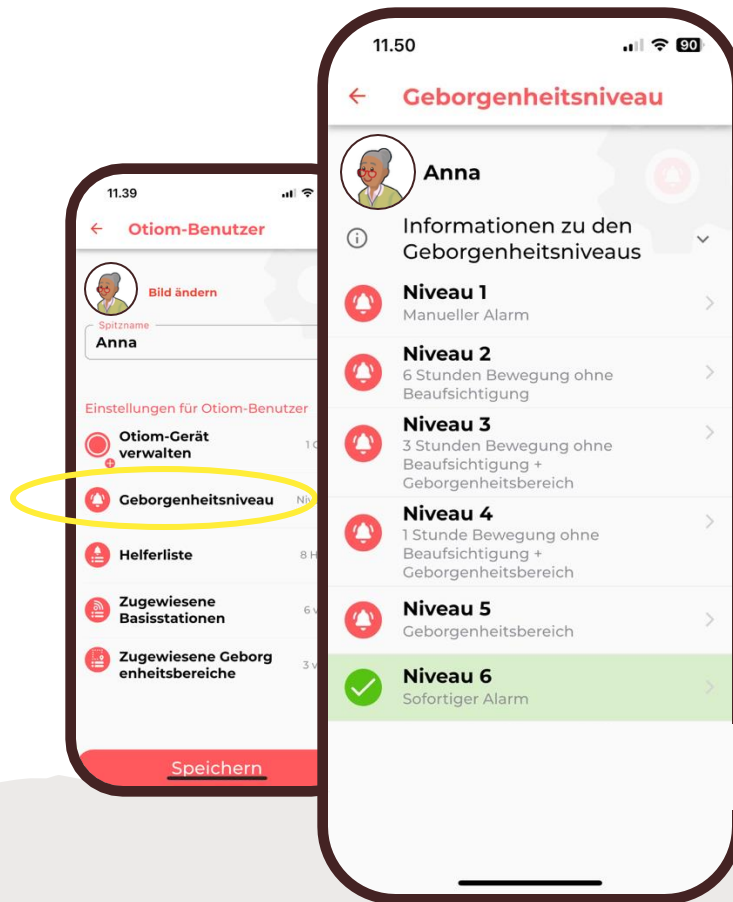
11.39

Otiom-Benutzer

Bild ändern

Spitzname
Anna

Einstellungen für Otiom-Benutzer

Otiom-Gerät verwalten 1 G

Geborgenheitsniveau Niv

Helferliste 8 H

Zugewiesene Basisstationen 6 v

Zugewiesene Geborgenheitsbereiche 3 v

Speichern

11.50 90

Geborgenheitsniveau

Anna

Informationen zu den Geborgenheitsniveaus

Niveau 1
Manueller Alarm

Niveau 2
6 Stunden Bewegung ohne Beaufsichtigung

Niveau 3
3 Stunden Bewegung ohne Beaufsichtigung + Geborgenheitsbereich

Niveau 4
1 Stunde Bewegung ohne Beaufsichtigung + Geborgenheitsbereich

Niveau 5
Geborgenheitsbereich

Niveau 6
Sofortiger Alarm